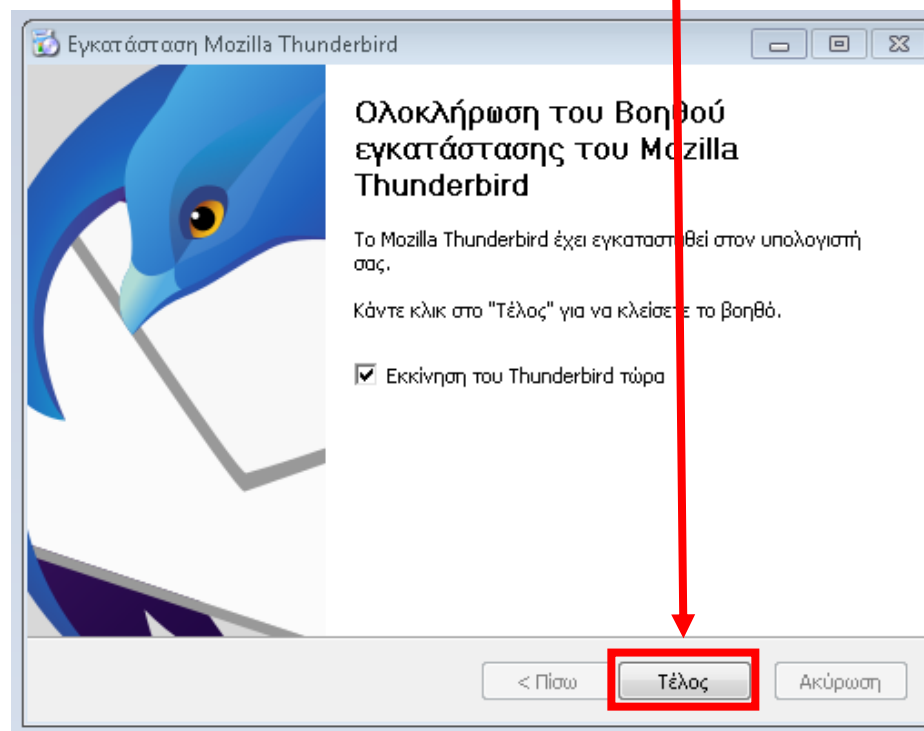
Εγκατάσταση Mozilla Thunderbird

Ολοκλήρωση του Βοηθού εγκατάστασης του Mozilla Thunderbird

Το Mozilla Thunderbird έχει εγκατασταθεί στον υπολογιστή σας.

Κάντε κλικ στο "Τέλος" για να κλείσετε το βοηθό.

Εκκίνηση του Thunderbird τώρα

< Πίσω
Τέλος
Ακύρωση